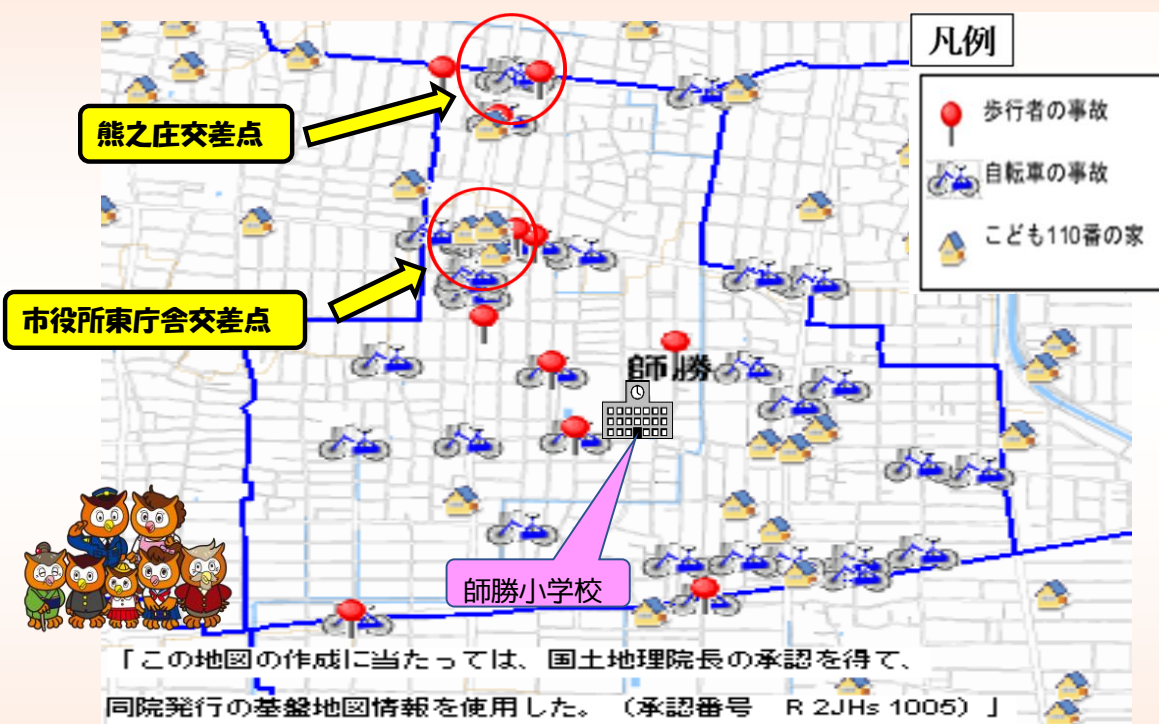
凡例

歩行者の事故

自転車の事故

こども110番の家

熊之庄交差点

市役所東庁舎交差点

師勝

師勝小学校

「この地図の作成に当たっては、国土地理院長の承認を得て、同院発行の基盤地図情報を使用した。（承認番号　R 2JHs 1005）」